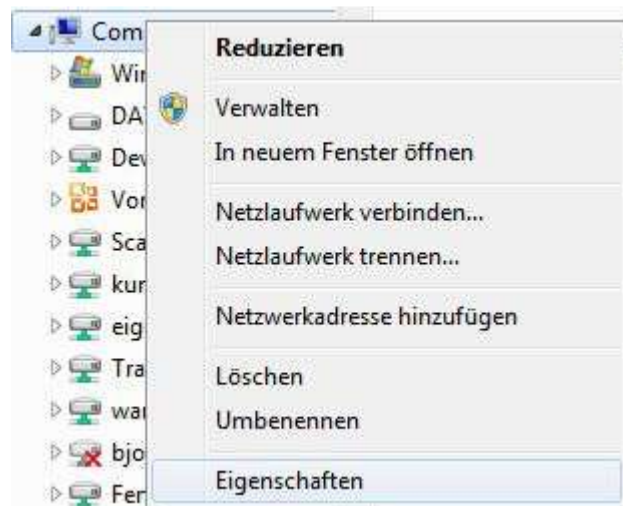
Com
Wi
DA
Dev
Vor
Sca
kur
eig
Tra
wa
bjo
Fer

Reduzieren
Verwalten
In neuem Fenster öffnen
Netzlaufwerk verbinden...
Netzlaufwerk trennen...
Netzwerkadresse hinzufügen
Löschen
Umbenennen
Eigenschaften